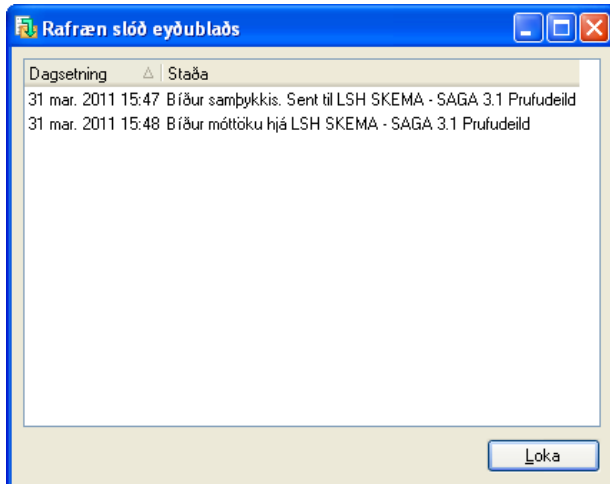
Rafræn slóð eyðublaðs

| Dagsetning △ | Staða |
|---|---|
| 31 mar. 2011 15:47 | Bíður samþykkis. Sent til LSH SKEMA - SAGA 3.1 Prufudeild |
| 31 mar. 2011 15:48 | Bíður móttöku hjá LSH SKEMA - SAGA 3.1 Prufudeild |

Loka